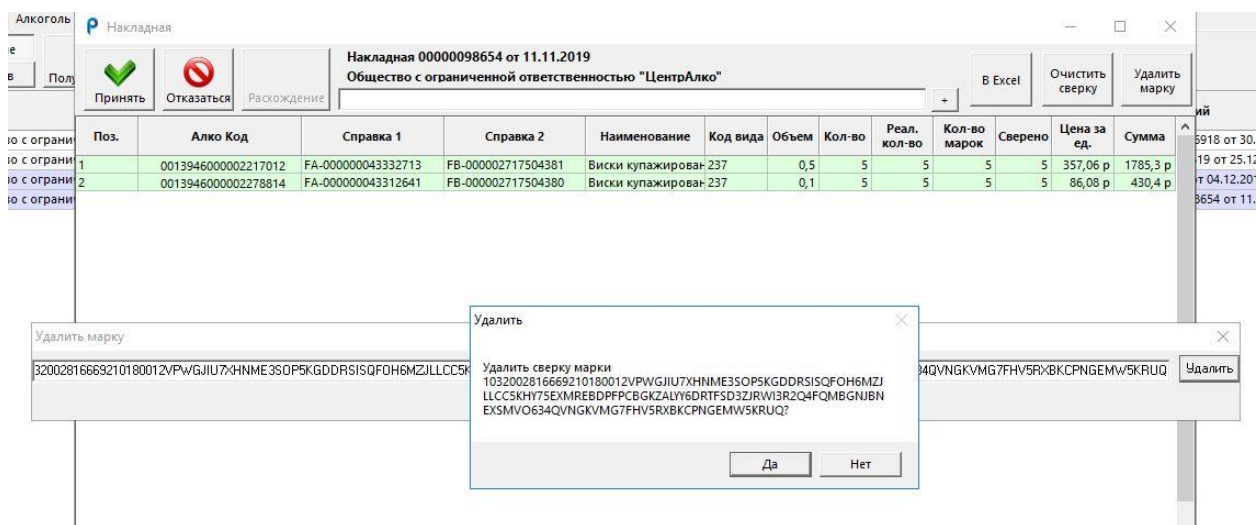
Алкоголь
е
в
Полу
Накладная
Принять
Отказаться
Расхождение
Накладная 00000098654 от 11.11.2019
Общество с ограниченной ответственностью "ЦентрАлко"
+
В Excel
Очистить сверку
Удалить марку
ий

| Поз. | Алко Код | Справка 1 | Справка 2 | Наименование | Код вида | Объем | Кол-во | Реал. кол-во | Кол-во марок | Сверено | Цена за ед. | Сумма |
|---|---|---|---|---|---|---|---|---|---|---|---|---|
| 1 | 0013946000002217012 | FA-000000043332713 | FB-000002717504381 | Виски купажирован | 237 | 0,5 | 5 | 5 | 5 | 5 | 357,06 р | 1785,3 р |
| 2 | 0013946000002278814 | FA-000000043312641 | FB-000002717504380 | Виски купажирован | 237 | 0,1 | 5 | 5 | 5 | 5 | 86,08 р | 430,4 р |

о с ограни
о с ограни
о с ограни
о с ограни
5918 от 30.
19 от 25.12
т 04.12.201
8654 от 11.

Удалить марку
3200281666921018001 2VPWGJIU7XHNME3SOP5KGDDRSISQFOH6MZJLLCC5K
4QVNGKVMG7FHV5RXBKCPNGEMW5KRUQ
Удалить

Удалить
Удалить сверку марки 103200281666921018001 2VPWGJIU7XHNME3SOP5KGDDRSISQFOH6MZJLLCC5KHY75EXMREBDPFPCBGKZALYY6DRTFSD3ZJRWI3R2Q4FQMBGNJBNEXSMVO634QVNGKVMG7FHV5RXBKCPNGEMW5KRUQ?
Да
Нет